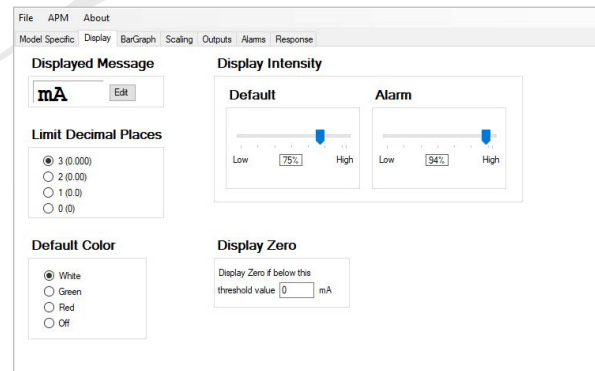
File APM About

Model Specific Display BarGraph Scaling Outputs Alarms Response

Displayed Message

mA Edit

Limit Decimal Places

3 (0.000)
2 (0.00)
1 (0.0)
0 (0)

Default Color

White
Green
Red
Off

Display Intensity

Default

Low 75% High

Alarm

Low 94% High

Display Zero

Display Zero if below this threshold value 0 mA